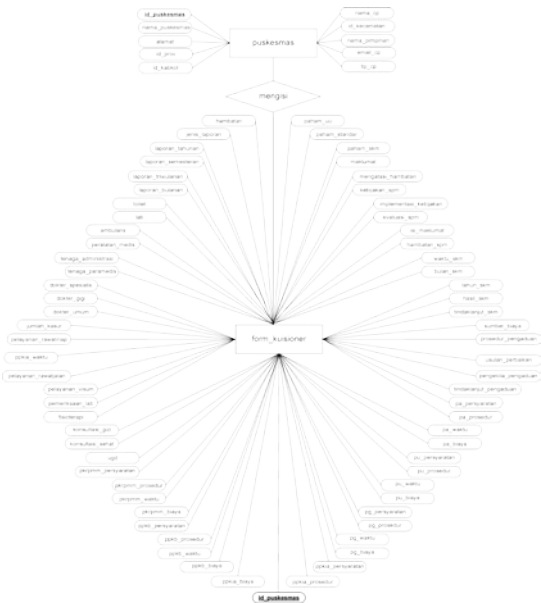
id_puskesmas
nama_puskesmas
alamat
id_prov
id_kabkot

puskesmas

nama_kp
id_kecamatan
nama_pimpinan
email_kp
hp_kp

mengisi

hambatan
jenis_laporan
laporan_tahunan
laporan_semesteran
laporan_triwulanan
laporan_bulanan
hotel
lab
ambulans
peralatan_medis
tenaga_administrasi
tenaga_paramedis
dokter_spesialis
dokter_gigi
dokter_umum
jumlah_kasur
pelayanan_rawatinap
jalika_waktu
pelayanan_kesehatan
pelayanan_umum
pemeriksaan_lab
frontdesk
konsultasi_gizi
konsultasi_sehat
ugd
perprmn_persyaratan
perprmn_prosedur
perprmn_waktu
perprmn_biaya
ppkb_persyaratan
ppkb_prosedur
ppkb_waktu
ppkb_biaya
jalika_biaya

paham_uu
paham_standar
paham_ipm
mekanisme
mengatasi_hambatan
kebijakan_ipm
implementasi_kebijakan
evaluasi_ipm
ia_masukhal
hambatan_ipm
waktu_ipm
tujuan_ipm
tahun_ipm
hasil_ipm
tindaklanjut_ipm
sumber_biaya
prosedur_pengaduan
saluran_pengaduan
pengelola_pengaduan
tindaklanjut_pengaduan
pa_persyaratan
pa_prosedur
pa_waktu
pa_biaya
pu_persyaratan
pu_prosedur
pu_waktu
pu_biaya
pg_persyaratan
pg_prosedur
pg_waktu
pg_biaya
ppkb_persyaratan
jalika_prosedur

form_kusioner

id_puskesmas